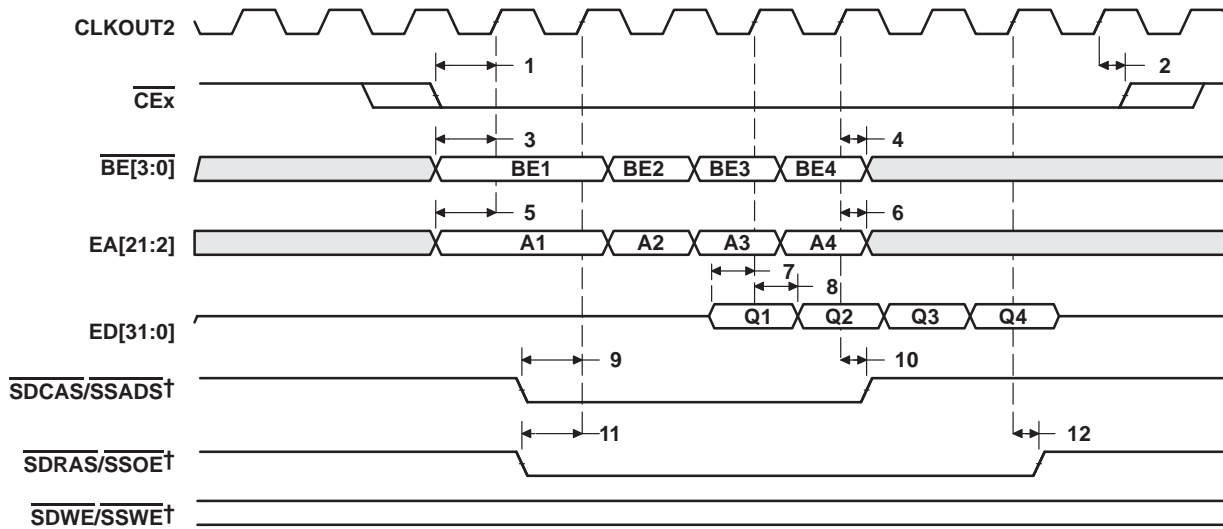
CLKOUT2

1

2

$\overline{CEx}$

3

4

$\overline{BE[3:0]}$

BE1

BE2

BE3

BE4

5

6

EA[21:2]

A1

A2

A3

A4

7

8

ED[31:0]

Q1

Q2

Q3

Q4

9

10

$\overline{SDCAS}/\overline{SSADS}$†

11

12

$\overline{SDRAS}/\overline{SSOE}$†

$\overline{SDWE}/\overline{SSWE}$†